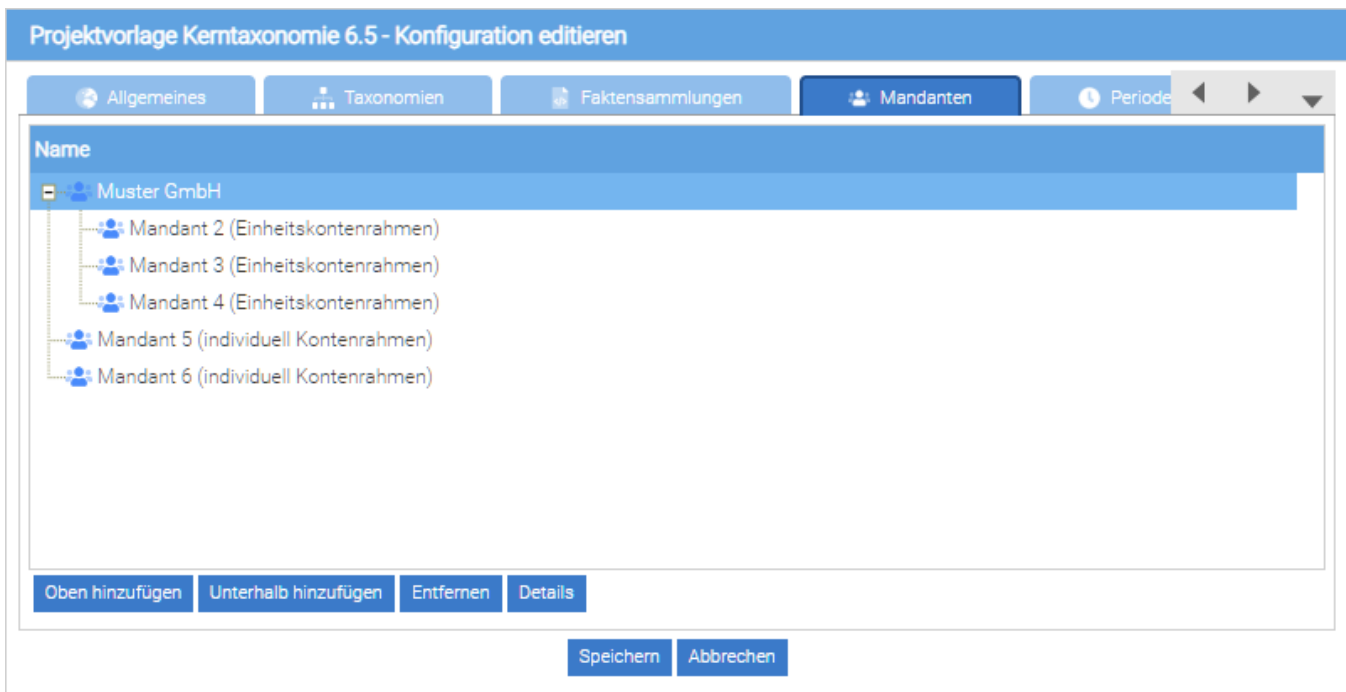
Projektvorlage Kerntaxonomie 6.5 - Konfiguration editieren

Allgemeines | Taxonomien | Faktensammlungen | Mandanten | Periode

Name

Muster GmbH
Mandant 2 (Einheitskontenrahmen)
Mandant 3 (Einheitskontenrahmen)
Mandant 4 (Einheitskontenrahmen)
Mandant 5 (individuell Kontenrahmen)
Mandant 6 (individuell Kontenrahmen)

Oben hinzufügen | Unterhalb hinzufügen | Entfernen | Details

Speichern | Abbrechen